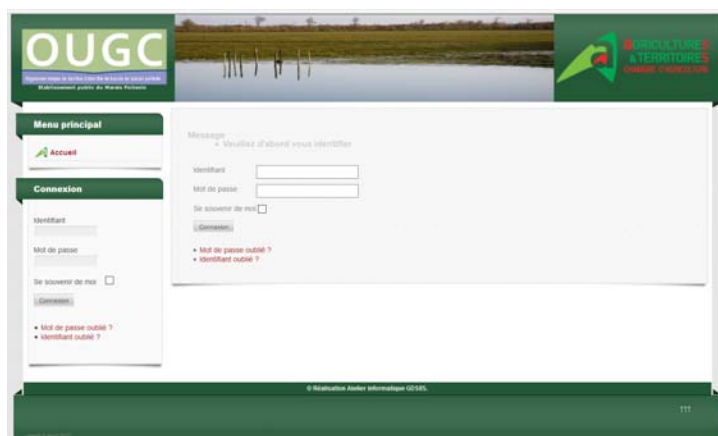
OUGC

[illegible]

Etablissement public du Marais Poitevin

AGRICULTURES & TERRITOIRES CHAMBRE D'AGRICULTURE

Menu principal

Accueil

Connexion

Identifiant

Mot de passe

Se souvenir de moi

Connexion

• Mot de passe oublié ?
• Identifiant oublié ?

Message
• Veuillez d'abord vous identifier

Identifiant

Mot de passe

Se souvenir de moi

Connexion

• Mot de passe oublié ?
• Identifiant oublié ?

© Réalisation Atelier Informatique GDS85.

???